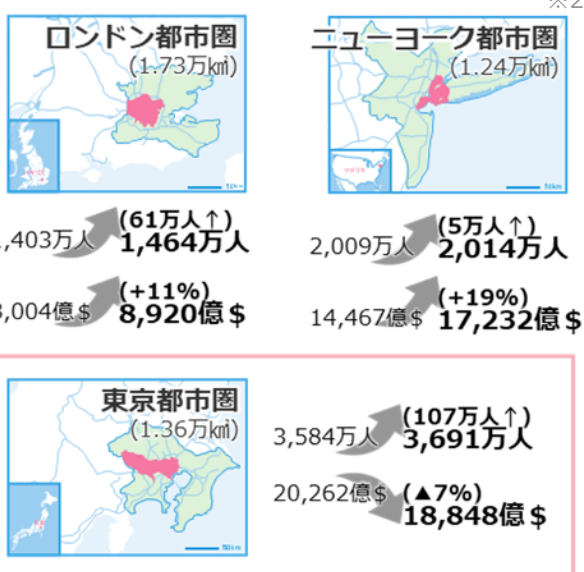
※2

ロンドン都市圏
（1.73万㎢）

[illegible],403万人
(61万人↑)
1,464万人

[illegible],004億＄
(+11%)
8,920億＄

ニューヨーク都市圏
（1.24万㎢）

2,009万人
(5万人↑)
2,014万人

14,467億＄
(+19%)
17,232億＄

東京都市圏
（1.36万㎢）

3,584万人
(107万人↑)
3,691万人

20,262億＄
(▲7%)
18,848億＄